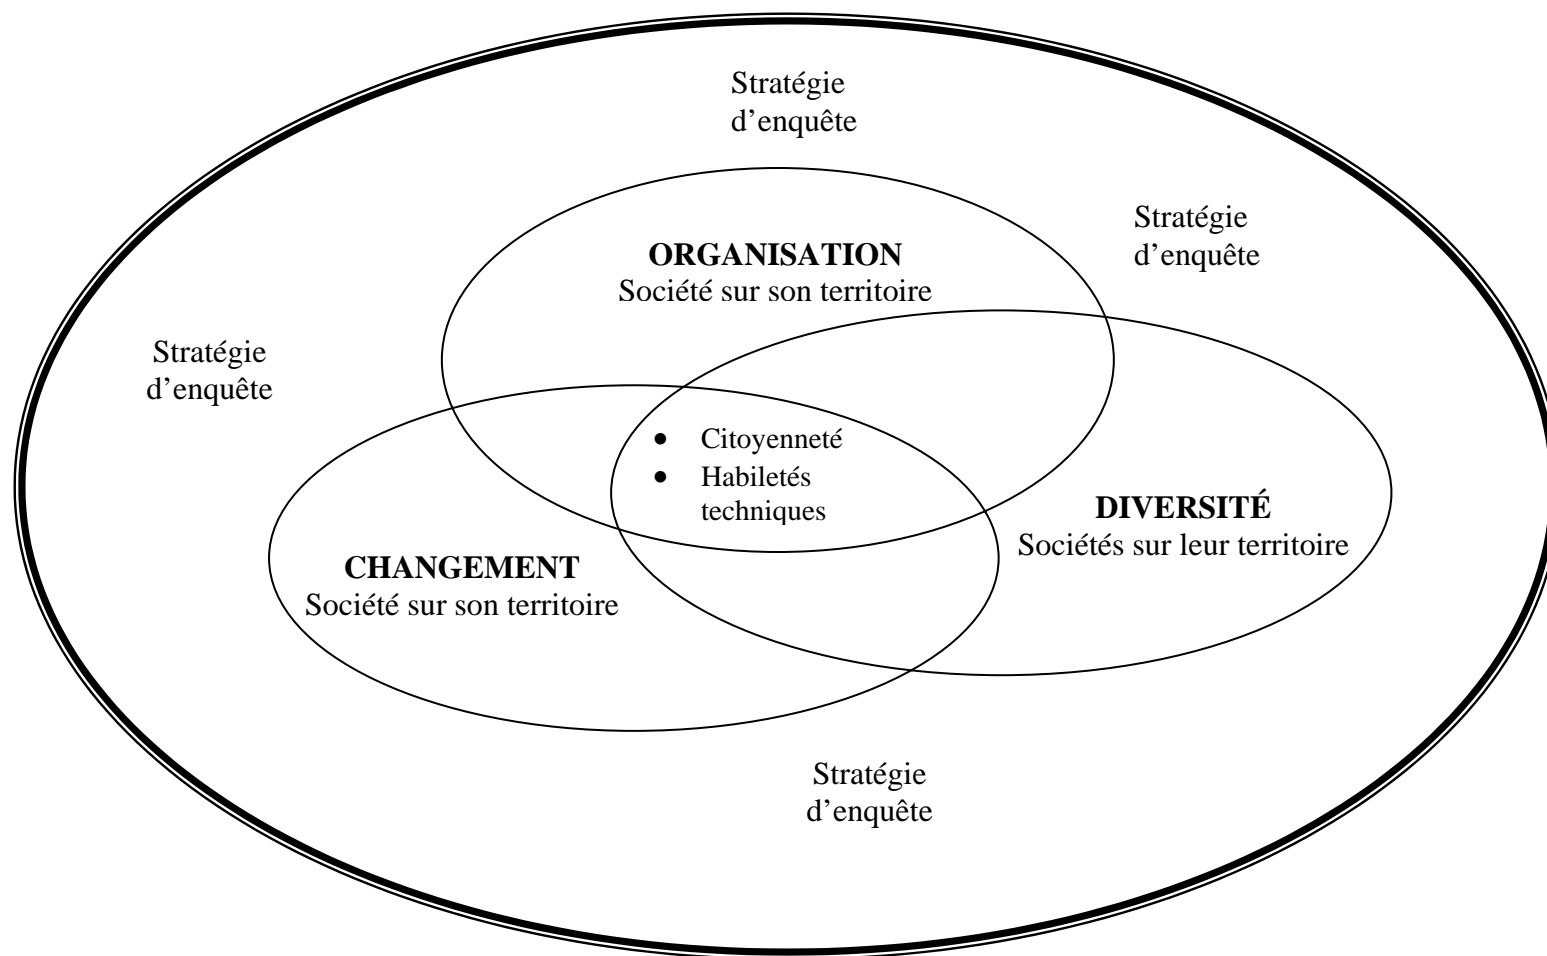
Stratégie d'enquête

Stratégie d'enquête

ORGANISATION
Société sur son territoire

Stratégie d'enquête

- Citoyenneté
- Habiletés techniques

DIVERSITÉ
Sociétés sur leur territoire

CHANGEMENT
Société sur son territoire

Stratégie d'enquête